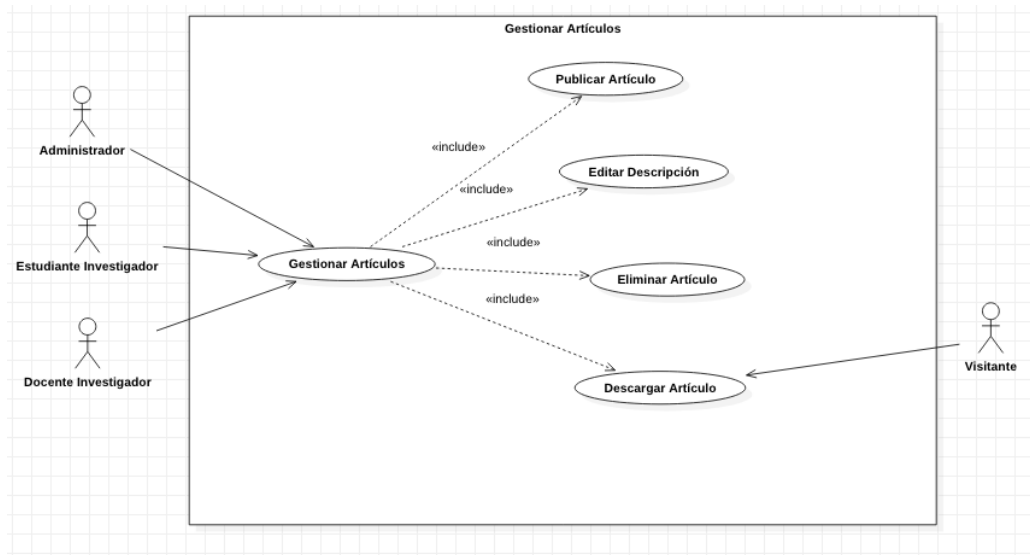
Gestionar Artículos

Administrador

Estudiante Investigador

Docente Investigador

Publicar Artículo

«include»

Editar Descripción

«include»

Gestionar Artículos

«include»

Eliminar Artículo

«include»

Descargar Artículo

Visitante